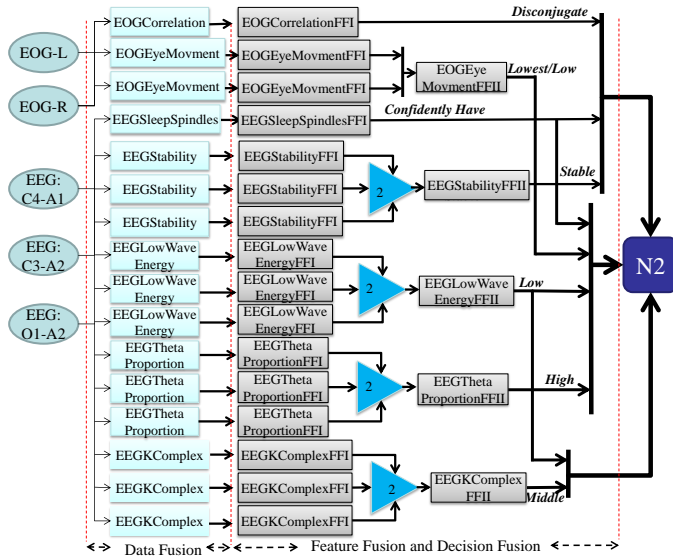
EOG-L

EOG-R

EEG: C4-A1

EEG: C3-A2

EEG: O1-A2

EOGCorrelation
EOGEyeMovment
EOGEyeMovment
EEGSleepSpindles
EEGStability
EEGStability
EEGStability
EEGLowWave Energy
EEGLowWave Energy
EEGLowWave Energy
EEGTheta Proportion
EEGTheta Proportion
EEGTheta Proportion
EEGKComplex
EEGKComplex
EEGKComplex

EOGCorrelationFFI
EOGEyeMovmentFFI
EOGEyeMovmentFFI
EEGSleepSpindlesFFI
EEGStabilityFFI
EEGStabilityFFI
EEGStabilityFFI
EEGLowWave EnergyFFI
EEGLowWave EnergyFFI
EEGLowWave EnergyFFI
EEGTheta ProportionFFI
EEGTheta ProportionFFI
EEGTheta ProportionFFI
EEGKComplexFFI
EEGKComplexFFI
EEGKComplexFFI

EOGEye MovmentFFII
2
EEGStabilityFFII
2
EEGLowWave EnergyFFII
2
EEGTheta ProportionFFII
2
EEGKComplex FFII

Disconjugate
Lowest/Low
Confidently Have
Stable
Low
High
Middle

N2

Data Fusion
Feature Fusion and Decision Fusion